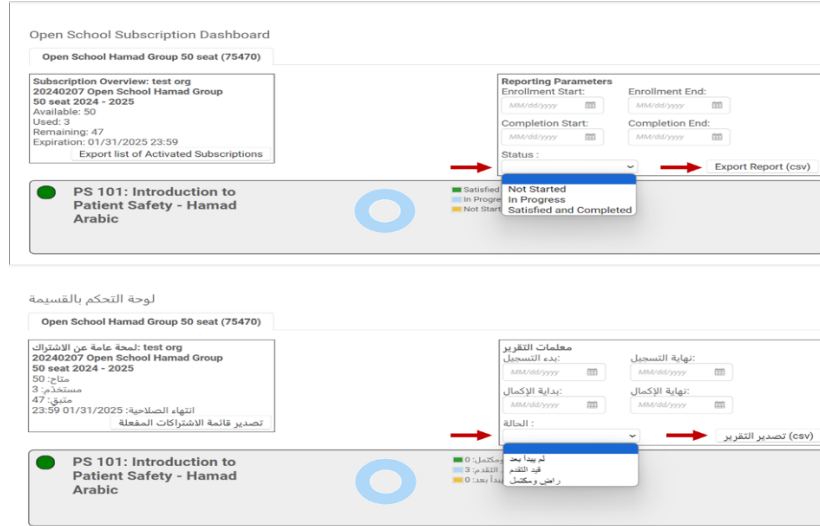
Open School Subscription Dashboard

Open School Hamad Group 50 seat (75470)

Subscription Overview: test org
20240207 Open School Hamad Group
50 seat 2024 - 2025
Available: 50
Used: 3
Remaining: 47
Expiration: 01/31/2025 23:59
Export list of Activated Subscriptions

Reporting Parameters
Enrollment Start:
MM/dd/yyyy
Enrollment End:
MM/dd/yyyy
Completion Start:
MM/dd/yyyy
Completion End:
MM/dd/yyyy
Status :
Export Report (csv)

Not Started
In Progress
Satisfied and Completed

PS 101: Introduction to Patient Safety - Hamad Arabic

Satisfied
In Progres
Not Start

لوحة التحكم بالقسيمة

Open School Hamad Group 50 seat (75470)

test org :لمحة عامة عن الاشتراك
20240207 Open School Hamad Group
50 seat 2024 - 2025
متاح: 50
مستخدم: 3
متبق: 47
انتهاء الصلاحية: 01/31/2025 23:59
تصدير قائمة الاشتراكات المفعلة

معلمات التقرير
:بدء التسجيل
MM/dd/yyyy
:نهاية التسجيل
MM/dd/yyyy
:بداية الإكمال
MM/dd/yyyy
:نهاية الإكمال
MM/dd/yyyy
: الحالة
(csv) تصدير التقرير

لم يبدأ بعد
قيد التقدم
راضي ومكتمل

PS 101: Introduction to Patient Safety - Hamad Arabic

ومكتمل: 0
التقدم: 3
يبدأ بعد: 0